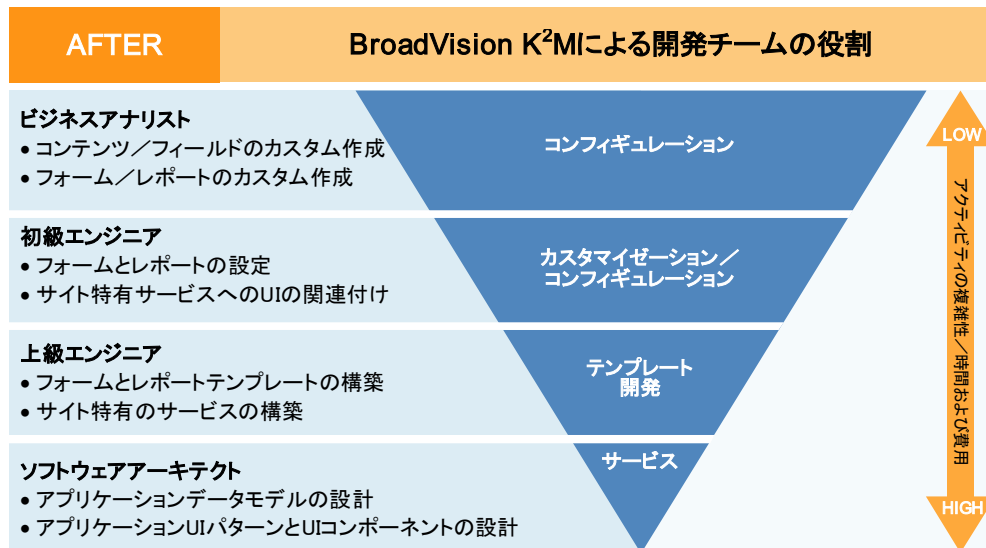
AFTER

BroadVision K$^2$Mによる開発チームの役割

ビジネスアナリスト
• コンテンツ／フィールドのカスタム作成
• フォーム／レポートのカスタム作成

コンフィギュレーション

初級エンジニア
• フォームとレポートの設定
• サイト特有サービスへのUIの関連付け

カスタマイゼーション／コンフィギュレーション

上級エンジニア
• フォームとレポートテンプレートの構築
• サイト特有のサービスの構築

テンプレート開発

ソフトウェアアーキテクト
• アプリケーションデータモデルの設計
• アプリケーションUIパターンとUIコンポーネントの設計

サービス

LOW

アクティビティの複雑性／時間および費用

HIGH